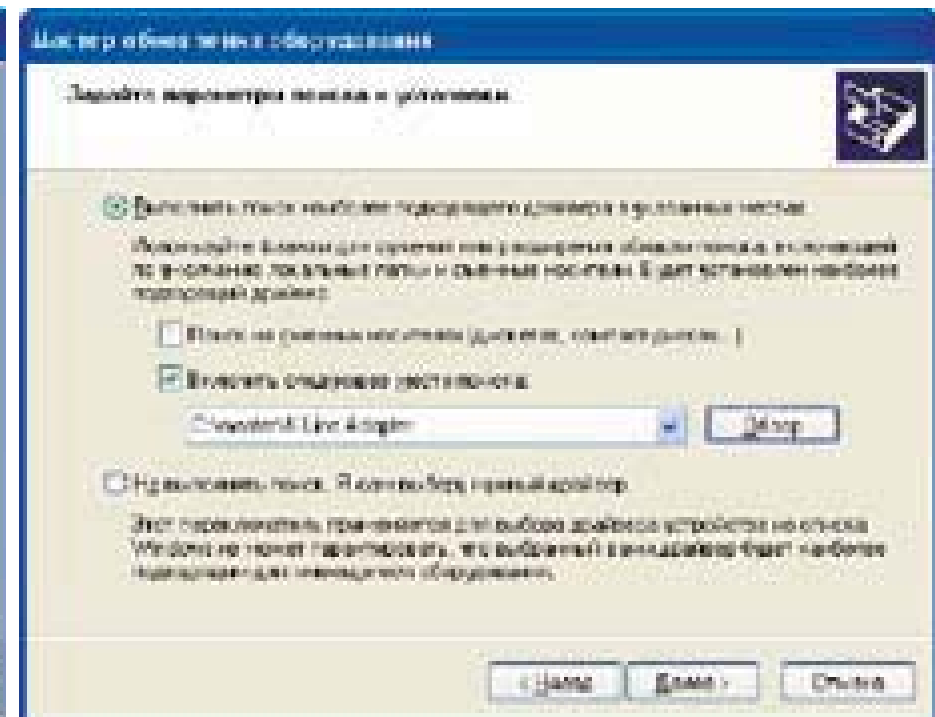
Мастер обновления оборудования

Задайте параметры поиска и установки.

Выполнить поиск наиболее подходящего драйвера в указанных местах.

Используйте флажки для сужения или расширения области поиска, включающей по умолчанию локальные папки и съемные носители. Будет установлен наиболее подходящий драйвер.

Поиск на сменных носителях (дискетах, компакт-дисках...)

Включить следующее место поиска:

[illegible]

Обзор

Не выполнять поиск. Я сам выберу нужный драйвер.

Этот переключатель применяется для выбора драйвера устройства из списка. Windows не может гарантировать, что выбранный вами драйвер будет наиболее подходящим для имеющегося оборудования.

< Назад Далее > Отмена